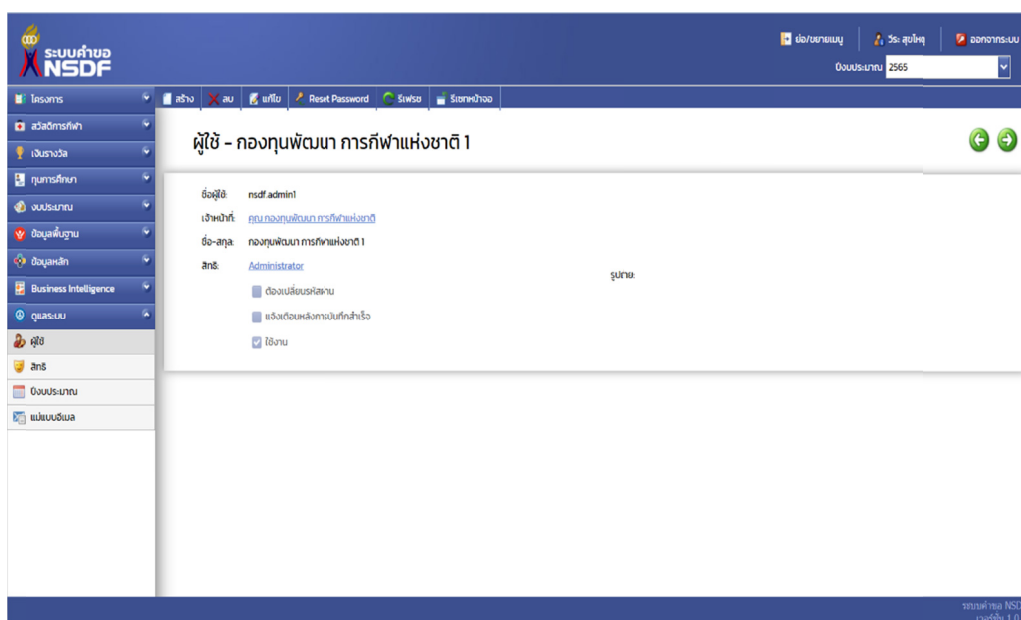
ระบบคำขอ NSDF

ย่อ/ขยายเมนู | วีระ สุขไพบุ | ออกจากระบบ

ปีงบประมาณ 2565

โครงการ
สวัสดิการกีฬา
เงินรางวัล
ทุนการศึกษา
งบประมาณ
ข้อมูลพื้นฐาน
ข้อมูลหลัก
Business Intelligence
ดูแลระบบ
ผู้ใช้
สิทธิ
ปีงบประมาณ
แม่แบบอีเมล

สร้าง | ลบ | แก้ไข | Reset Password | รีเฟรช | รีเซทหน้าจอ

ผู้ใช้ - กองทุนพัฒนา การกีฬาแห่งชาติ 1

ชื่อผู้ใช้: nsdf.admin1
เจ้าหน้าที่: คุณ กองทุนพัฒนา การกีฬาแห่งชาติ
ชื่อ-สกุล: กองทุนพัฒนา การกีฬาแห่งชาติ 1
สิทธิ: Administrator
รูปภาพ:
ต้องเปลี่ยนรหัสผ่าน
แจ้งเตือนหลังการบันทึกสำเร็จ
ใช้งาน

ระบบคำขอ NSD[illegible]
เวอร์ชั่น 1.0